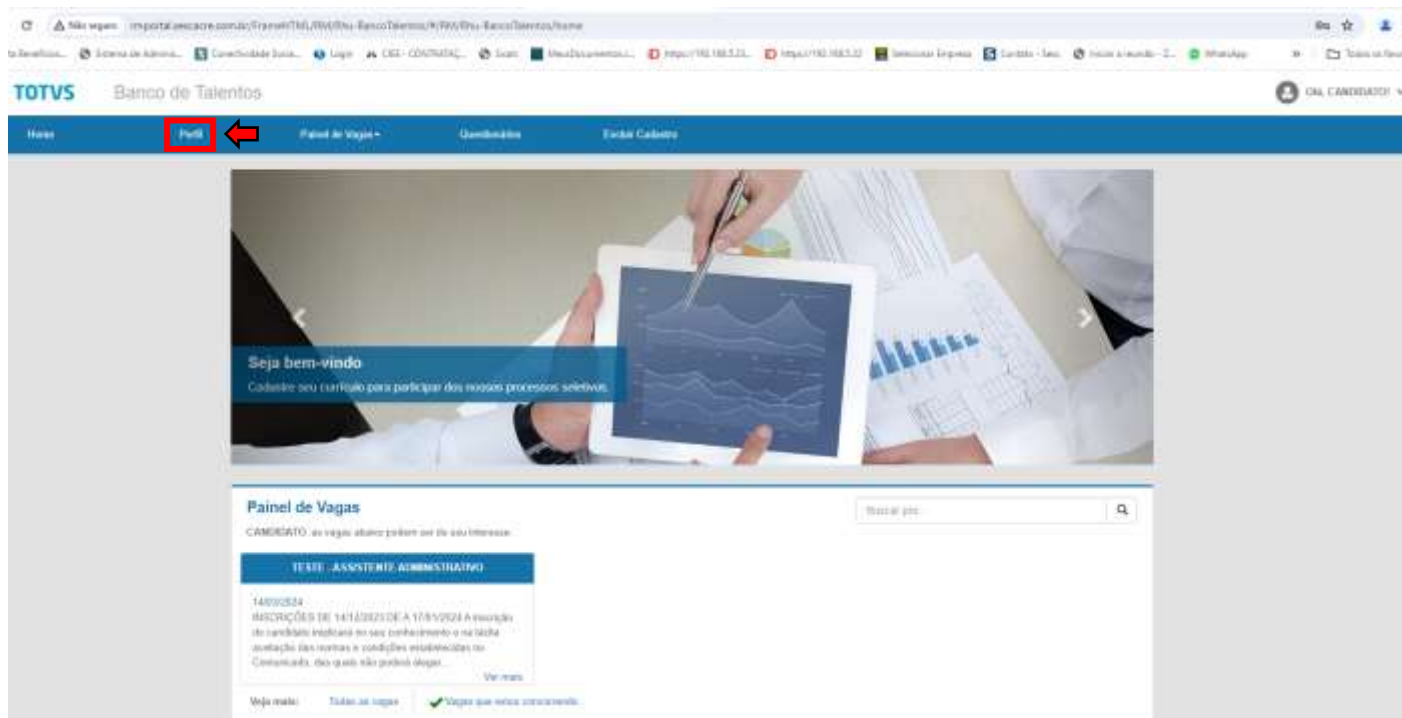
Não seguro | rmportal.seecacre.com.br/FrameHTML/RM/Rhu-BancoTalentos/#/RM/Rhu-BancoTalentos/home

TOTVS Banco de Talentos

OLÁ, CANDIDATO!

Home Perfil Painel de Vagas ▾ Questionários Excluir Cadastro

Seja bem-vindo
Cadastre seu currículo para participar dos nossos processos seletivos.

Painel de Vagas
CANDIDATO, as vagas abaixo podem ser do seu interesse.

Buscar por...

TESTE - ASSISTENTE ADMINISTRATIVO

14/03/2024
INSCRIÇÕES DE 14/12/2023 DE A 17/01/2024 A inscrição do candidato implicará no seu conhecimento e na tácita aceitação das normas e condições estabelecidas no Comunicado, das quais não poderá alegar...
Ver mais

Veja mais: Todas as vagas ✔ Vagas que estou concorrendo